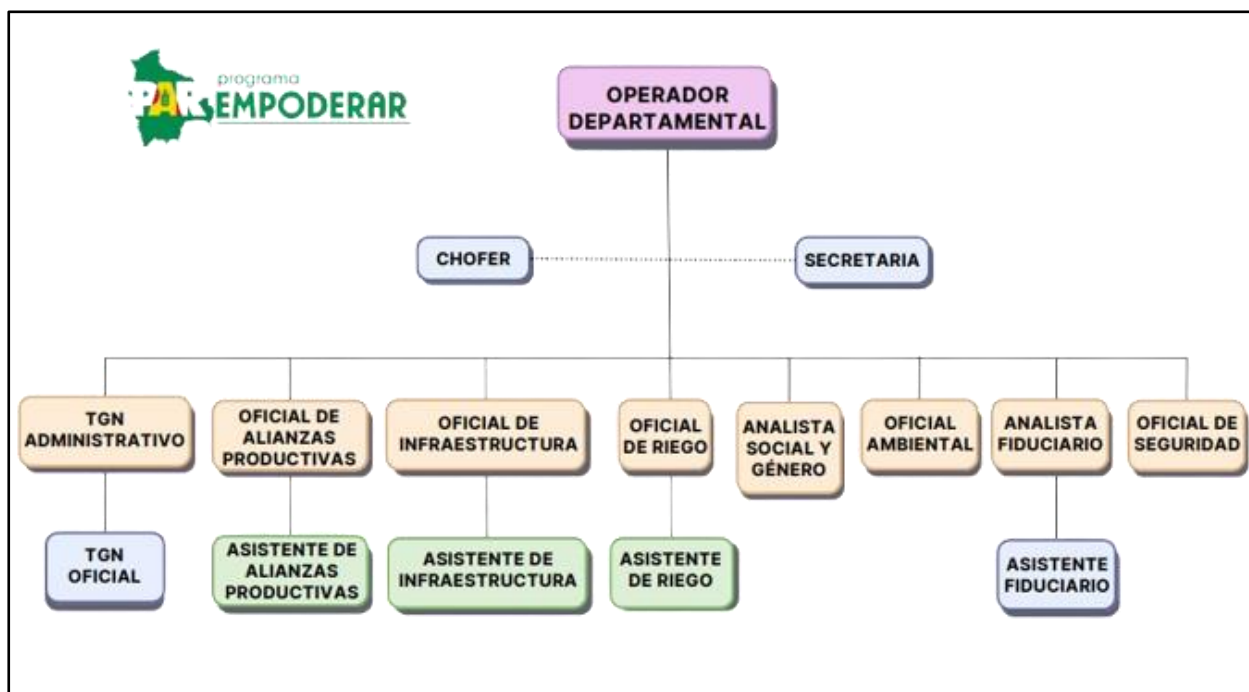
programa
PAR EMPODERAR

OPERADOR DEPARTAMENTAL

CHOFER

SECRETARIA

TGN ADMINISTRATIVO

OFICIAL DE ALIANZAS PRODUCTIVAS

OFICIAL DE INFRAESTRUCTURA

OFICIAL DE RIEGO

ANALISTA SOCIAL Y GÉNERO

OFICIAL AMBIENTAL

ANALISTA FIDUCIARIO

OFICIAL DE SEGURIDAD

TGN OFICIAL

ASISTENTE DE ALIANZAS PRODUCTIVAS

ASISTENTE DE INFRAESTRUCTURA

ASISTENTE DE RIEGO

ASISTENTE FIDUCIARIO